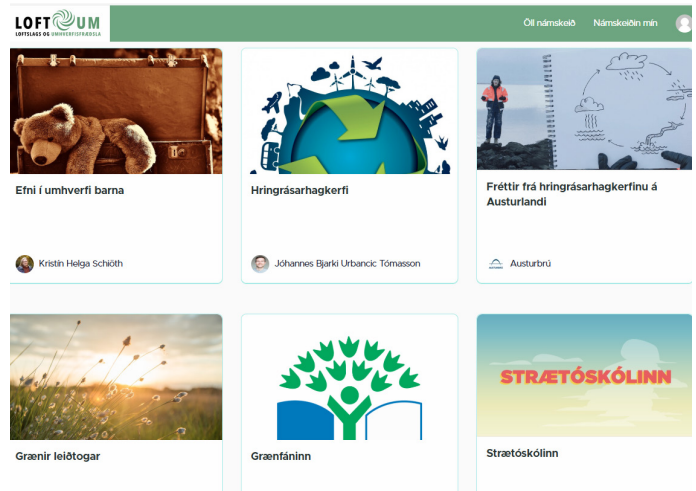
LOFTUM
LOFTSLAGS OG UMHVERFISFRÆÐSLA

Öll námskeið Námskeiðin mín

Efni í umhverfi barna

Kristín Helga Schiöth

Hringrásarhagkerfi

Jóhannes Bjarki Urbancic Tómasson

Fréttir frá hringrásarhagkerfinu á Austurlandi

Austurbrú

Grænir leiðtogar

Grænfáninn

STRÆTÓSKÓLINN

Strætóskólinn